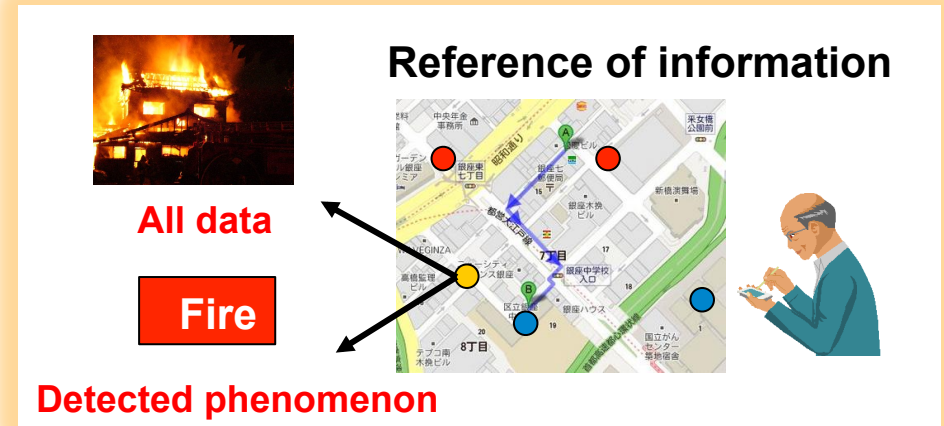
Reference of information

All data

Fire

Detected phenomenon

中央年金
事務所
昭和通り
銀座七
郵便局
銀座東
七丁目
采女橋
公園前
新橋演舞場
銀座木挽
ビル
都営浅草線
7丁目
銀座中学校
入口
高橋監理
ビル
区立銀座
中
銀座ハウス
国立がん
センター
築地宿舎
テプコ南
木挽ビル
8丁目
GINZA
15
17
18
19
A
B